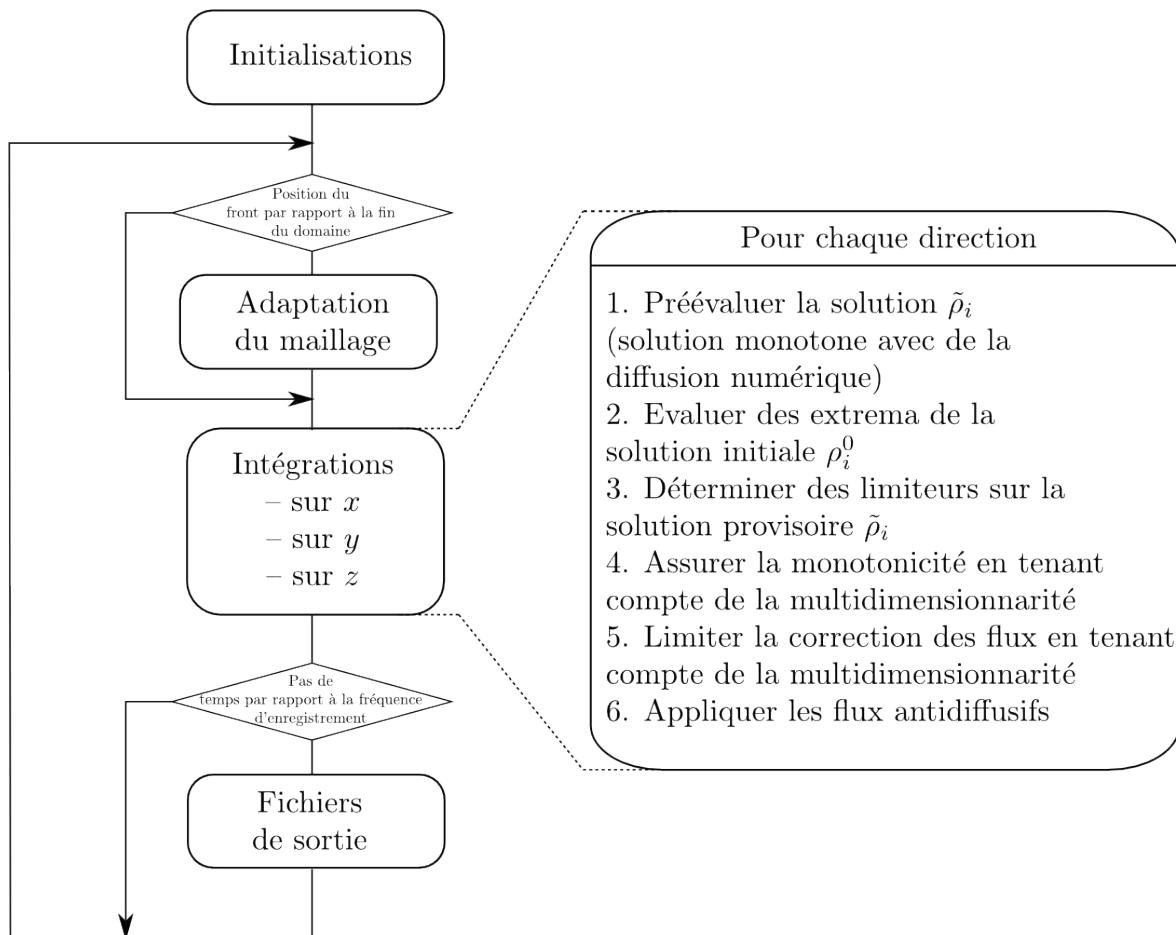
Initialisations

Position du front par rapport à la fin du domaine

Adaptation du maillage

Intégrations
– sur $x$
– sur $y$
– sur $z$

Pas de temps par rapport à la fréquence d'enregistrement

Fichiers de sortie

Pour chaque direction

1. Préévaluer la solution $\tilde{\rho}_i$ (solution monotone avec de la diffusion numérique)
2. Evaluer des extrema de la solution initiale $\rho_i^0$
3. Déterminer des limiteurs sur la solution provisoire $\tilde{\rho}_i$
4. Assurer la monotonicité en tenant compte de la multidimensionnarité
5. Limiter la correction des flux en tenant compte de la multidimensionnarité
6. Appliquer les flux antidiffusifs